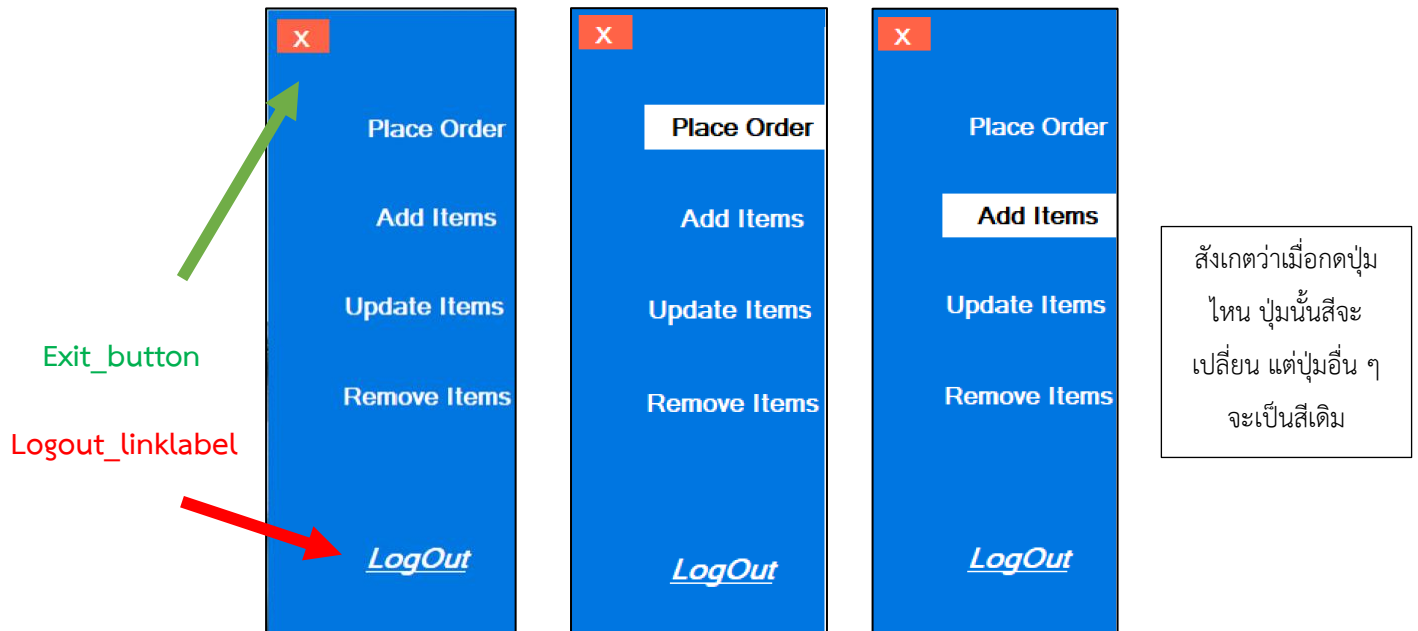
Exit_button

Logout_linklabel

X

Place Order

Add Items

Update Items

Remove Items

LogOut

X

Place Order

Add Items

Update Items

Remove Items

LogOut

X

Place Order

Add Items

Update Items

Remove Items

LogOut

สังเกตว่าเมื่อกดปุ่มไหน ปุ่มนั้นสีจะเปลี่ยน แต่ปุ่มอื่น ๆ จะเป็นสีเดิม